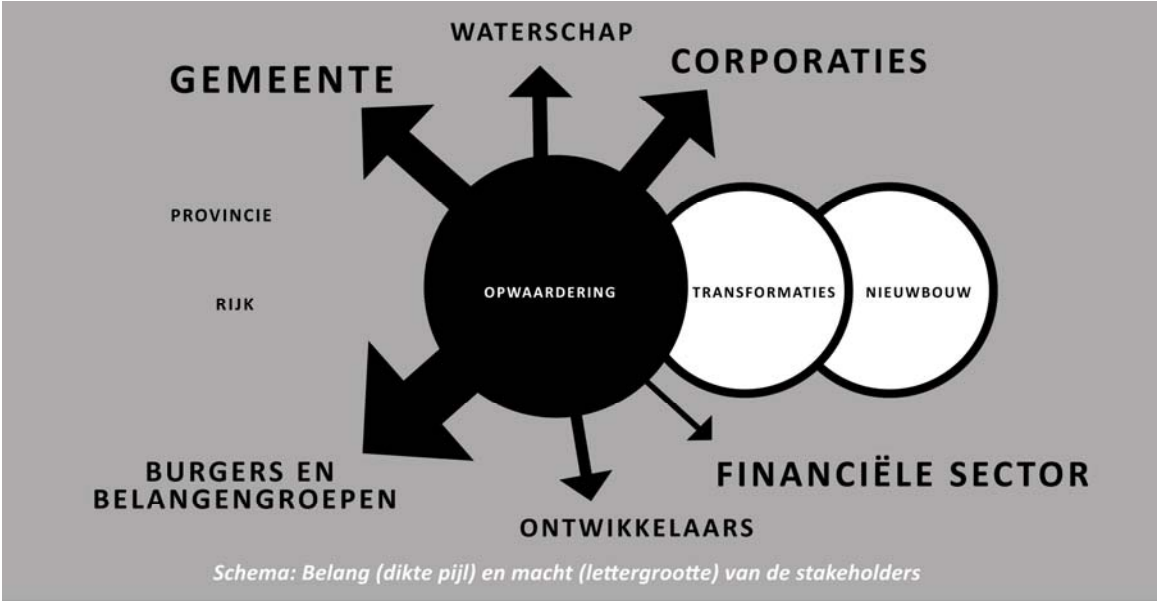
WATERSCHAP

GEMEENTE

CORPORATIES

PROVINCIE

RIJK

OPWAARDERING

TRANSFORMATIES

NIEUWBOUW

BURGERS EN BELANGENGROEPEN

FINANCIËLE SECTOR

ONTWIKKELAARS

Schema: Belang (dikte pijl) en macht (lettergrootte) van de stakeholders